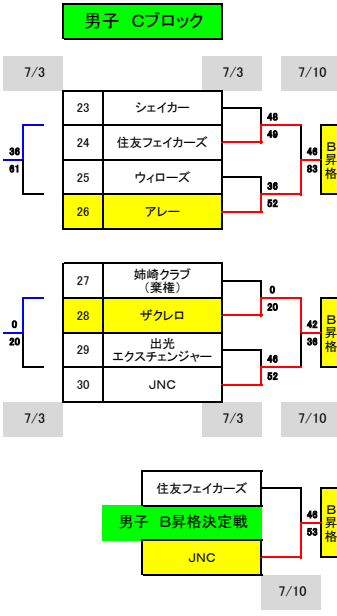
男子　Cブロック

7/3
7/3
7/10

36
61

| 23 | シェイカー |
|---|---|
| 24 | 住友フェイカーズ |
| 25 | ウィローズ |
| 26 | アレー |

46
49
36
52
46
83
B昇格

0
20

| 27 | 姉崎クラブ（棄権） |
|---|---|
| 28 | ザクレロ |
| 29 | 出光エクスチェンジャー |
| 30 | JNC |

0
20
46
52
42
36
B昇格

7/3
7/3
7/10

住友フェイカーズ
男子　B昇格決定戦
JNC
46
53
B昇格

7/10